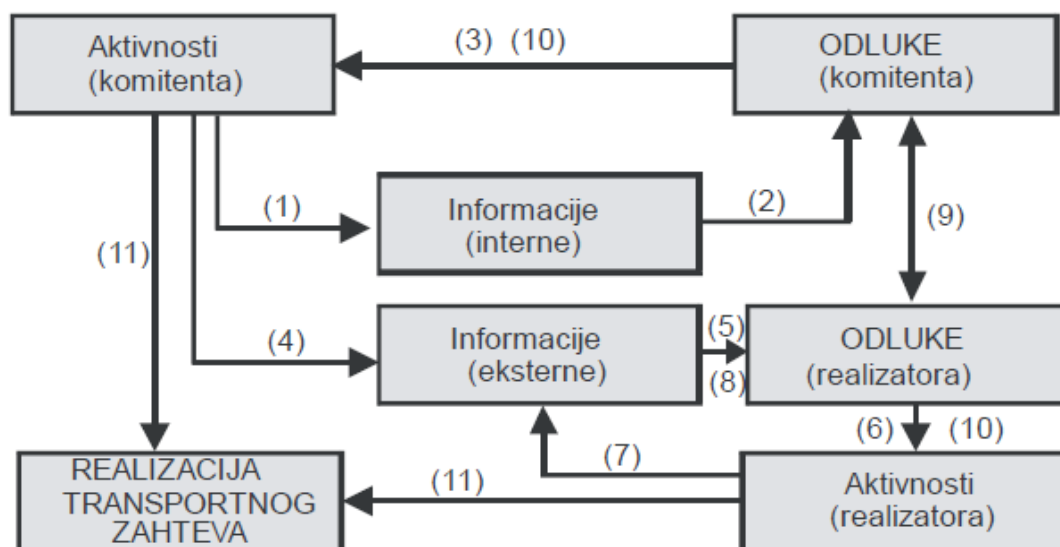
Aktivnosti (komitenta)

(3) (10)

ODLUKE (komitenta)

(1)

Informacije (interne)

(2)

(9)

(11)

(4)

Informacije (eksterne)

(5)

(8)

ODLUKE (realizatora)

(6) (10)

(7)

REALIZACIJA TRANSPORTNOG ZAHTEVA

(11)

Aktivnosti (realizatora)